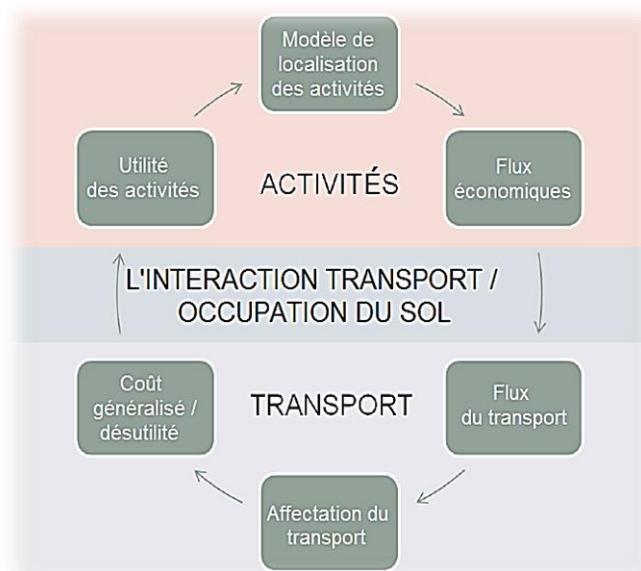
Modèle de localisation des activités

Utilité des activités

ACTIVITÉS

Flux économiques

L'INTERACTION TRANSPORT / OCCUPATION DU SOL

Coût généralisé / désutilité

TRANSPORT

Flux du transport

Affectation du transport